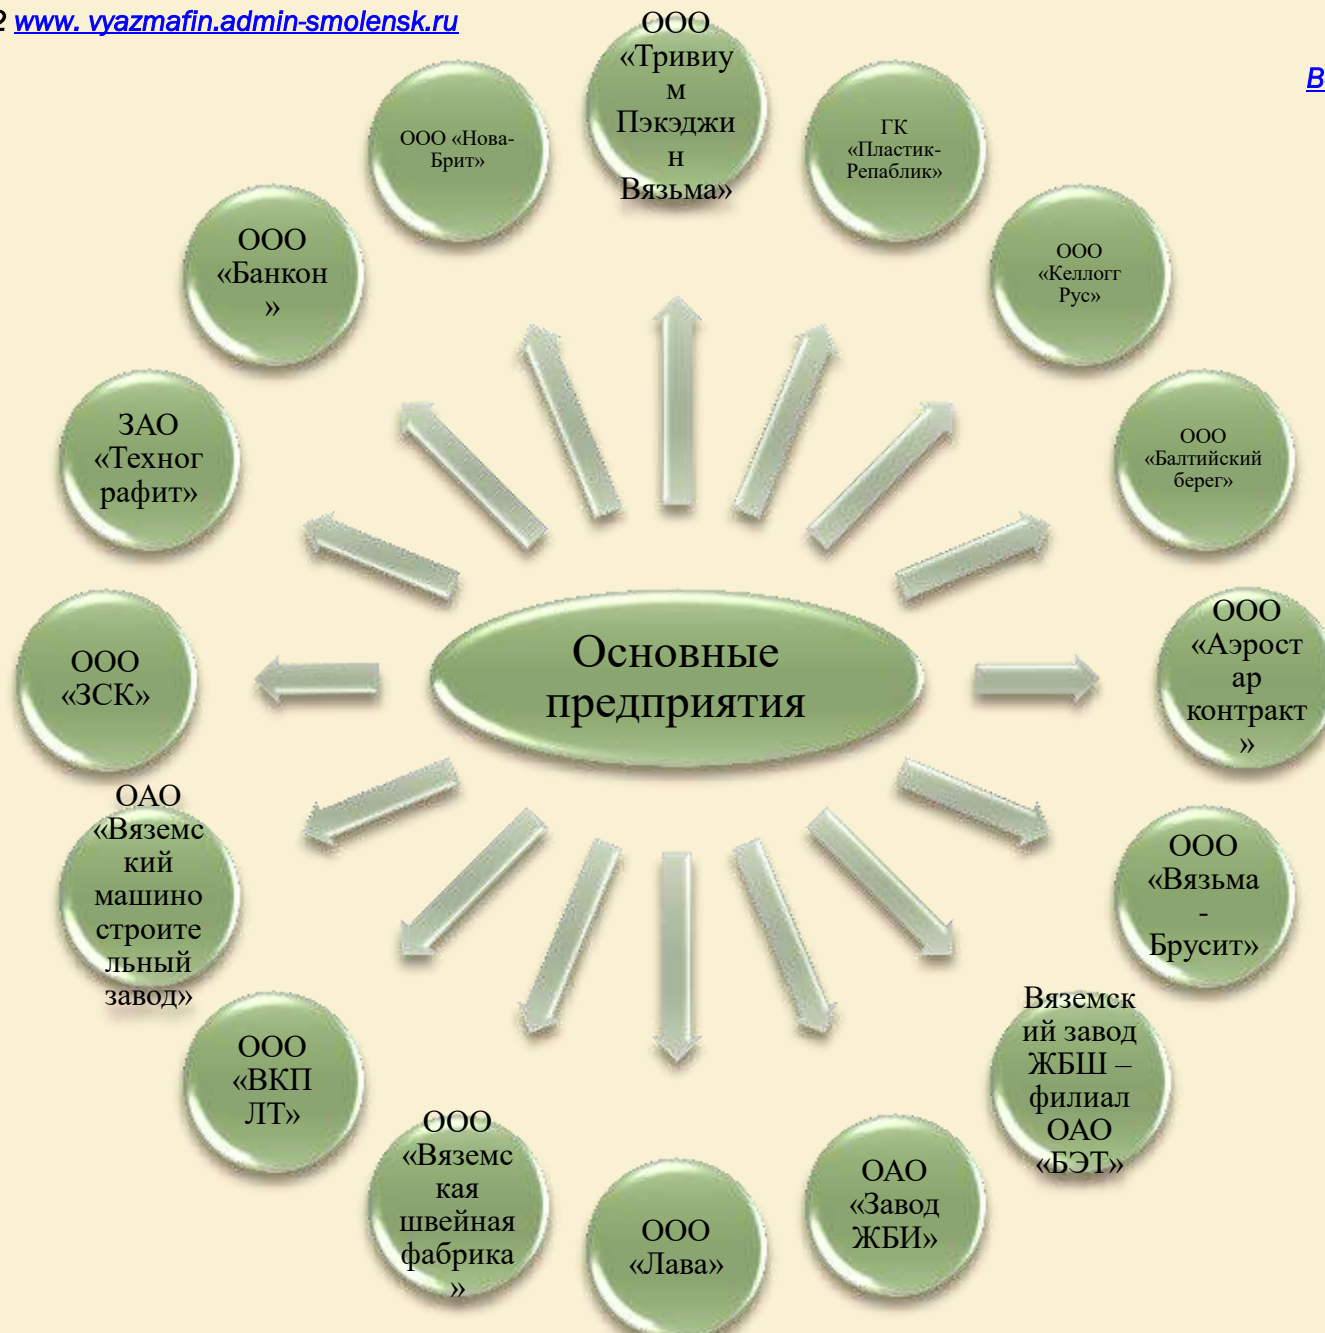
2 www. vyazmafin.admin-smolensk.ru

B

ООО «Тривиум Пэкэджин Вязьма»

ГК «Пластик-Репаблик»

ООО «Келлогг Рус»

ООО «Балтийский берег»

ООО «Аэростар контракт»

ООО «Вязьма - Брусит»

Вяземский завод ЖБШ – филиал ОАО «БЭТ»

ОАО «Завод ЖБИ»

ООО «Лава»

ООО «Вяземская швейная фабрика»

ООО «ВКПЛТ»

ОАО «Вяземский машиностроительный завод»

ООО «ЗСК»

ЗАО «Технографит»

ООО «Банкон»

ООО «Нова-Брит»

Основные предприятия